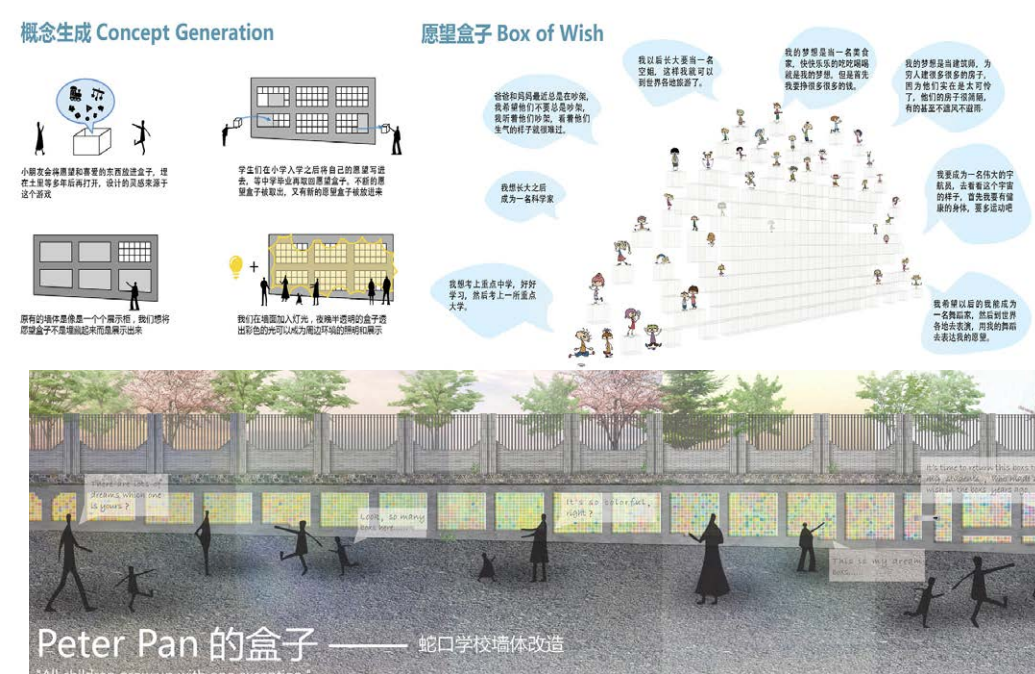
概念生成 Concept Generation

小朋友会将愿望和喜爱的东西放进盒子，埋在土里等多年后再打开，设计的灵感来源于这个游戏

学生们在小学入学之后将自己的愿望写进去，等中学毕业再取回愿望盒子，不断的愿望盒子被取出，又有新的愿望盒子被放进来

原有的墙体悬像是一个个展示框，我们想将愿望盒子不是堆砌起来而是展示出来

我们在墙面加入灯光，夜晚半透明的盒子透出彩色的光可以成为周边环境的照明和展示

愿望盒子 Box of Wish

爸爸和妈妈最近总是在吵架，我希望他们不要总是吵架，我听着他们吵架，看着他们生气的样子就很难过。

我以后长大要当一名空姐，这样我就可以到世界各地旅游了。

我的梦想是当一名美食家，快快乐乐的吃吃喝喝就是我的梦想，但是首先我要挣很多很多的钱。

我的梦想是当建筑师，为穷人建很多很多的房子，因为他们实在是太可怜了，他们的房子很简陋，有的甚至不遮风不避雨。

我想长大之后成为一名科学家

我要成为一名伟大的宇航员，去看看这个宇宙的样子，首先我要有健康的身体，要多运动吧

我想考上重点中学，好好学习，然后考上一所重点大学。

我希望以后我能成为一名舞蹈家，然后到世界各地去表演，用我的舞蹈去表达我的愿望。

There are lots of dreams, which one is yours?

Look, so many boxes here

It's so colorful, right?

It's time to return this box to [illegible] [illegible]

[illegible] my dream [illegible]

Peter Pan 的盒子 —— 蛇口学校墙体改造

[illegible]